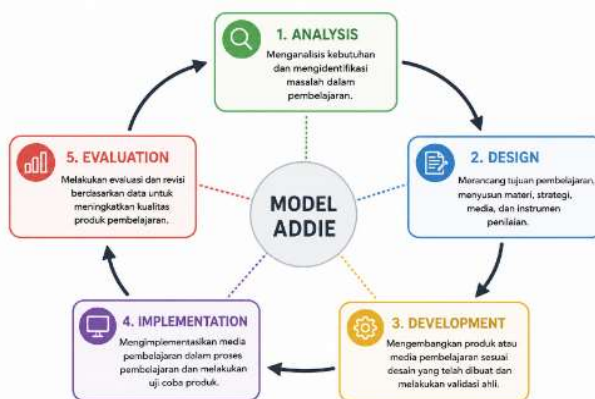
1. ANALYSIS

Menganalisis kebutuhan dan mengidentifikasi masalah dalam pembelajaran.

2. DESIGN

Merancang tujuan pembelajaran, menyusun materi, strategi, media, dan instrumen penilaian.

3. DEVELOPMENT

Mengembangkan produk atau media pembelajaran sesuai desain yang telah dibuat dan melakukan validasi ahli.

4. IMPLEMENTATION

Mengimplementasikan media pembelajaran dalam proses pembelajaran dan melakukan uji coba produk.

5. EVALUATION

Melakukan evaluasi dan revisi berdasarkan data untuk meningkatkan kualitas produk pembelajaran.

MODEL ADDIE